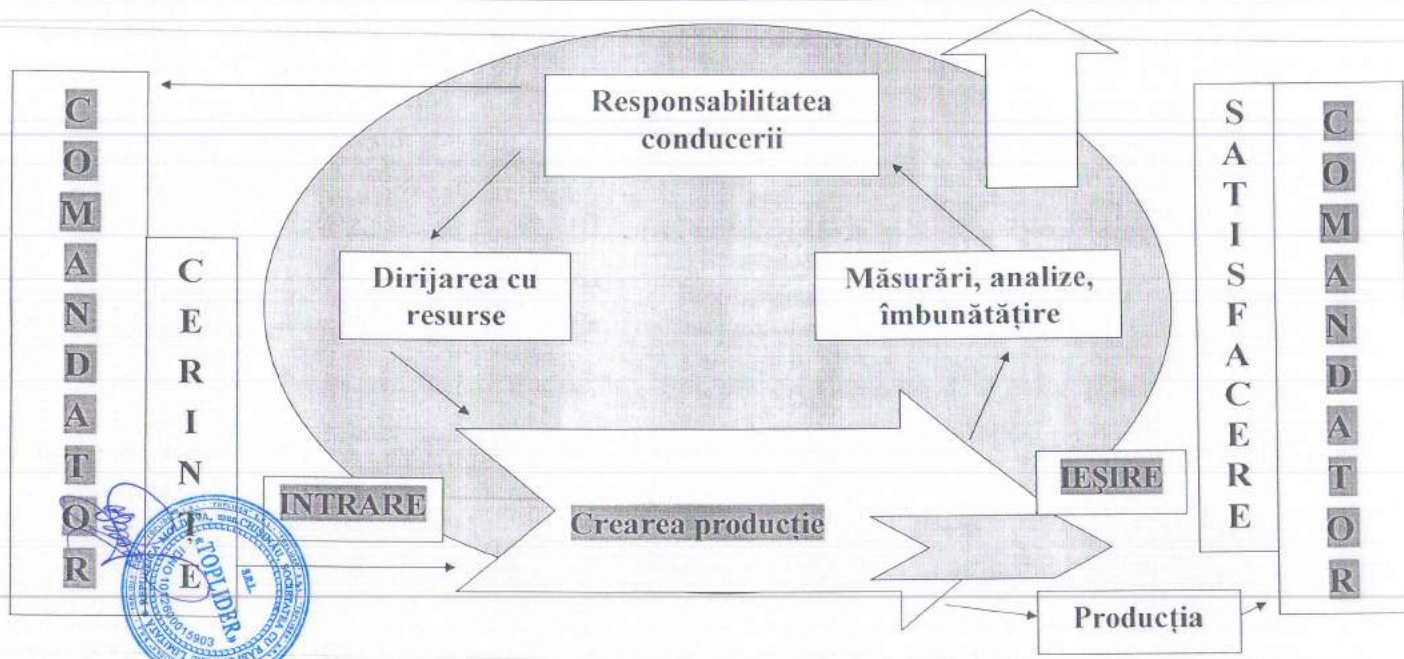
C
O
M
A
N
D
A
T
O
R

C
E
R
I
N
Ț
E

Responsabilitatea conducerii

Dirijarea cu resurse

Măsurări, analize, îmbunătățire

INTRARE

Crearea producție

IEȘIRE

Producția

S
A
T
I
S
F
A
C
E
R
E

C
O
M
A
N
D
A
T
O
R

«TOPLIDER» S.R.L.
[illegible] MOLDOVA, mun. CHIȘINĂU, SOCIETATEA CU RĂSPUNDERE LIMITATĂ
1010600015903